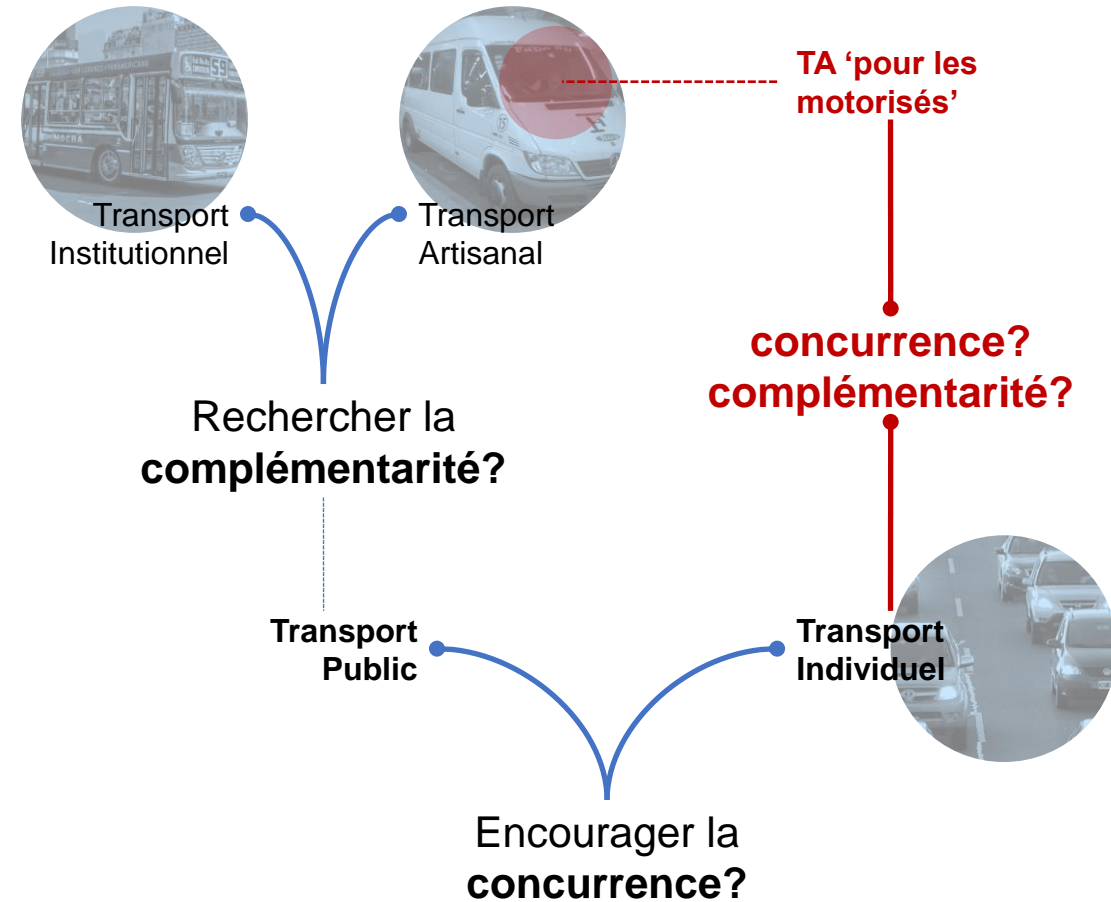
TA ‘pour les motorisés’

Transport Institutionnel

Transport Artisanal

concurrence?
complémentarité?

Rechercher la **complémentarité?**

**Transport Public**

**Transport Individuel**

Encourager la **concurrence?**